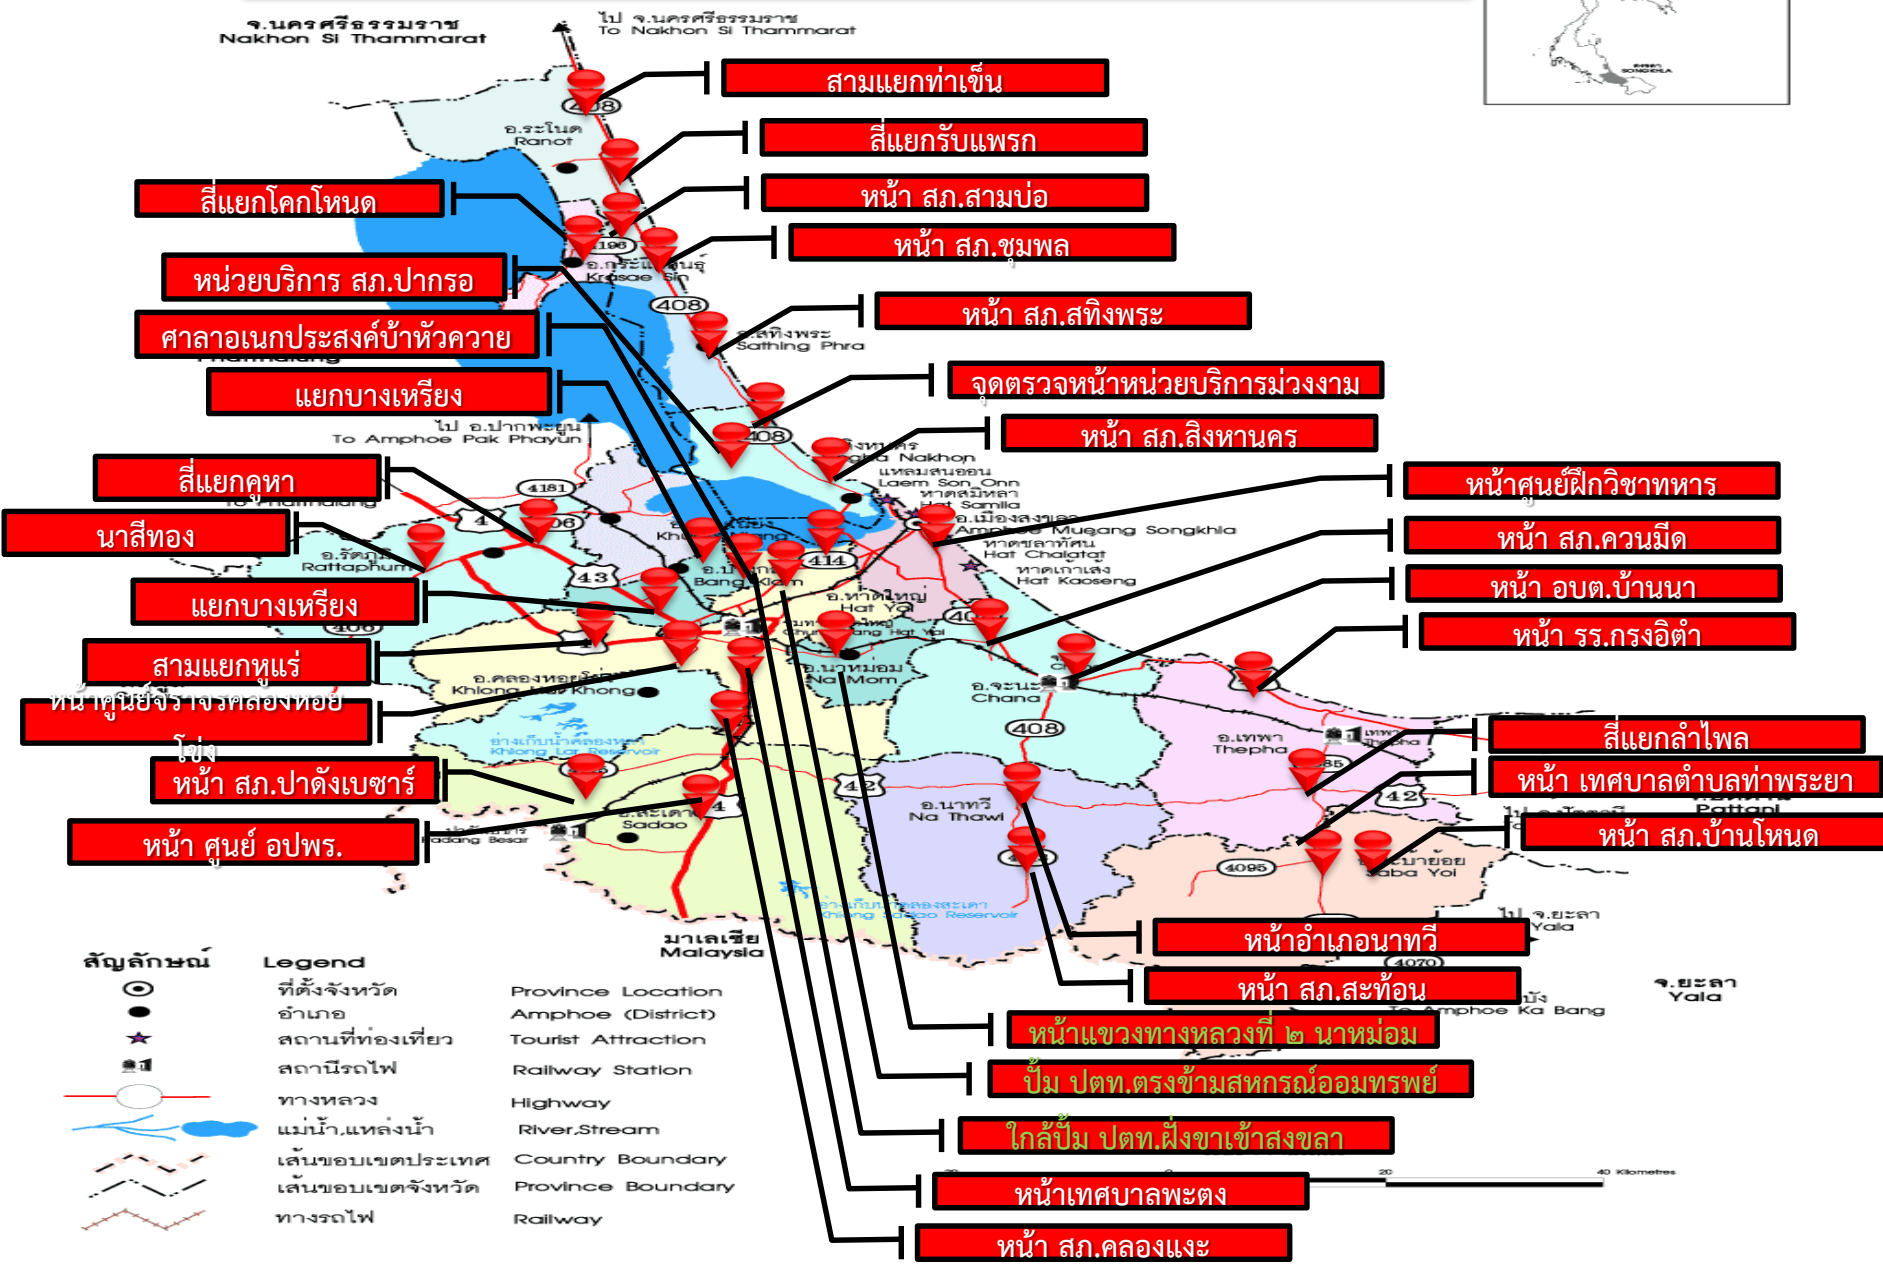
จ.นครศรีธรรมราช
Nakhon Si Thammarat

ไป จ.นครศรีธรรมราช
To Nakhon Si Thammarat

สามแยกท่าเข็น
สี่แยกรับแพรก
หน้า สภ.สามบ่อ
หน้า สภ.ชุมพล
หน้า สภ.สทิงพระ
จุดตรวจหน้าหน่วยบริการม่วงงาม
หน้า สภ.สิงหานคร
หน้าศูนย์ฝึกวิชาทหาร
หน้า สภ.ควนมีด
หน้า อบต.บ้านนา
หน้า รร.กรงอิตำ
สี่แยกลำไพล
หน้า เทศบาลตำบลท่าพระยา
หน้า สภ.บ้านโหนด
หน้าอำเภอนาทวี
หน้า สภ.สะท้อน
หน้าแขวงทางหลวงที่ ๒ นาหม่อม
ปั๊ม ปตท.ตรงข้ามสหกรณ์ออมทรพย์
ใกล้ปั๊ม ปตท.ฝั่งขาเข้าสงขลา
หน้าเทศบาลพะตง
หน้า สภ.คลองแงะ

สี่แยกโคกโหนด
หน่วยบริการ สภ.ปากรอ
ศาลาอเนกประสงค์บ้าหัวควาย
แยกบางเหรียง
สี่แยกคูหา
นาสีทอง
แยกบางเหรียง
สามแยกทุ่งหมาก
หน้าศูนย์จราจรคลองหอยโข่ง
หน้า สภ.ปาดังเบซาร์
หน้า ศูนย์ อปพร.

อ.ระโนด
Ranot
อ.กระแสสินธุ์
Krasae Sin
408
อ.สทิงพระ
Sathing Phra
ไป อ.ปากพะยูน
To Amphoe Pak Phayun
408
สิงหนคร
Singha Nakhon
แหลมสนอ่อน
Laem Son Onn
หาดสมิหลา
Samila
อ.เมืองสงขลา
Amphoe Mueang Songkhla
หาดชลาทัศน์
Hat Chalatat
หาดเก้าเส้ง
Hat Kaoseng
4181
406
อ.รัตภูมิ
Rattaphum
43
อ.บางกล่ำ
Bang Klam
414
อ.หาดใหญ่
Hat Yai
อ.นาหม่อม
Na Mom
อ.จะนะ
Chana
408
อ.คลองหอยโข่ง
Khlong Hoi Khong
อ่างเก็บน้ำคลองหลา
Khlong Lar Reservoir
อ.เทพา
Thepha
42
อ.นาทวี
Na Thawi
42
Pattani
อ.สะเดา
Sadao
ปาดังเบซาร์
Padang Besar
4095
อ.สะบ้าย้อย
Saba Yoi
ไป จ.ยะลา
Yala
4070
อ่างเก็บน้ำคลองสะเดา
Khlong Sadao Reservoir
มาเลเซีย
Malaysia
To Amphoe Ka Bang
จ.ยะลา
Yala

สัญลักษณ์ Legend
ที่ตั้งจังหวัด Province Location
อำเภอ Amphoe (District)
สถานที่ท่องเที่ยว Tourist Attraction
สถานีรถไฟ Railway Station
ทางหลวง Highway
แม่น้ำ,แหล่งน้ำ River,Stream
เส้นขอบเขตประเทศ Country Boundary
เส้นขอบเขตจังหวัด Province Boundary
ทางรถไฟ Railway

20 40 Kilometres